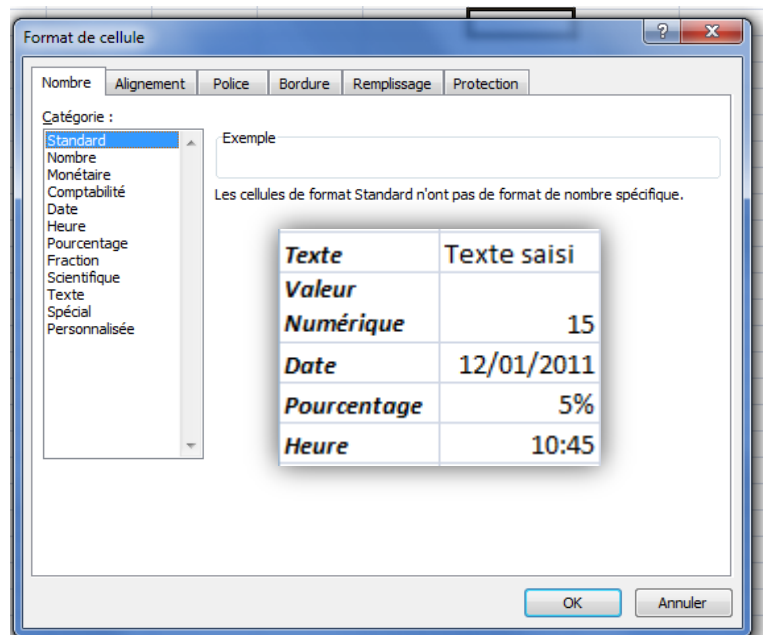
Format de cellule

?

X

Nombre | Alignement | Police | Bordure | Remplissage | Protection

Catégorie :

Standard
Nombre
Monétaire
Comptabilité
Date
Heure
Pourcentage
Fraction
Scientifique
Texte
Spécial
Personnalisée

Exemple

Les cellules de format Standard n'ont pas de format de nombre spécifique.

| Texte | Texte saisi |
|---|---|
| Valeur Numérique | 15 |
| Date | 12/01/2011 |
| Pourcentage | 5% |
| Heure | 10:45 |

OK

Annuler